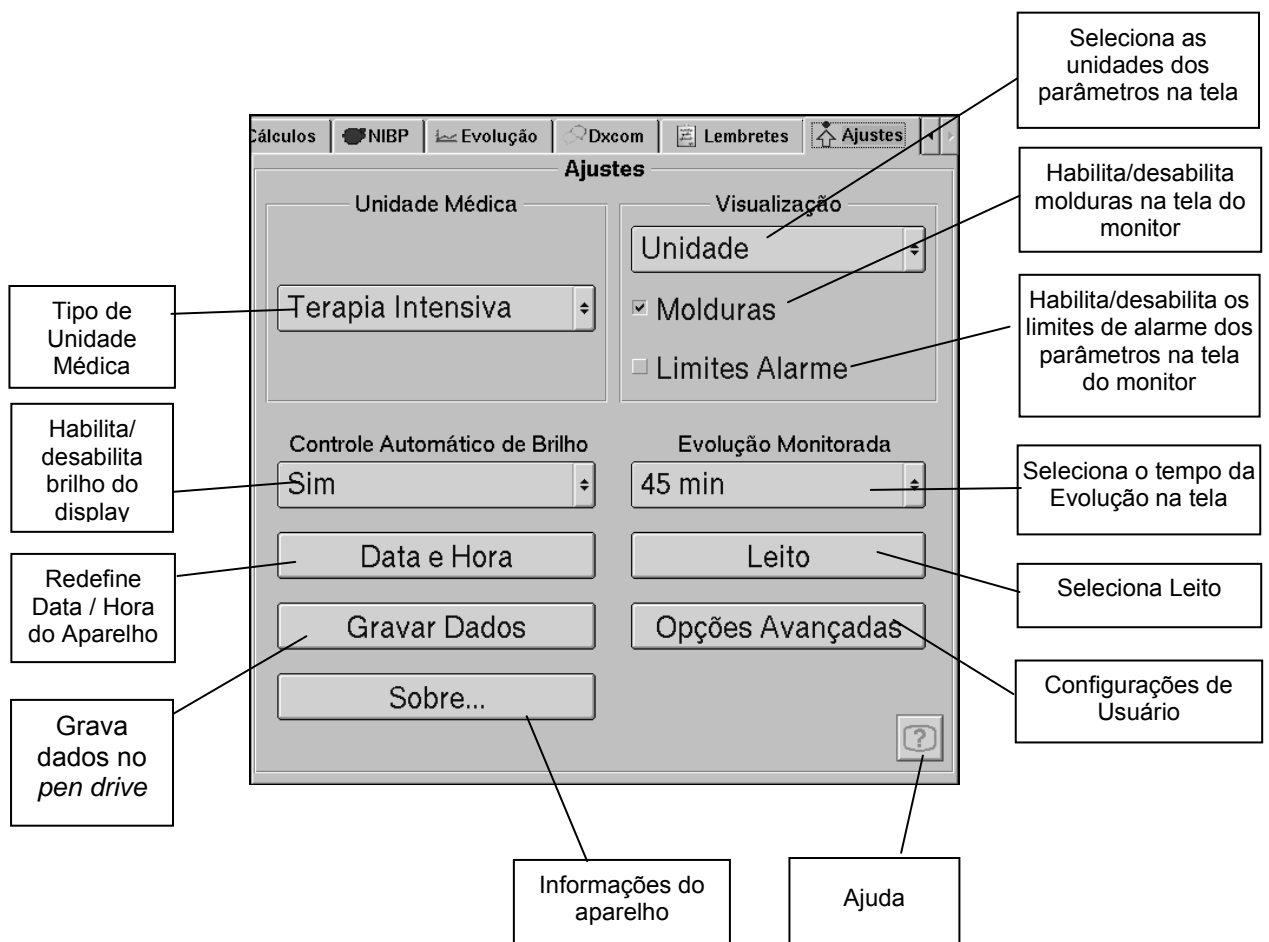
Seleciona as unidades dos parâmetros na tela

Cálculos | NIBP | Evolução | Dxcom | Lembretes | Ajustes

Ajustes

Unidade Médica

Visualização

Habilita/desabilita molduras na tela do monitor

Unidade

Tipo de Unidade Médica

Terapia Intensiva

Molduras

Habilita/desabilita os limites de alarme dos parâmetros na tela do monitor

Limites Alarme

Habilita/ desabilita brilho do display

Controle Automático de Brilho

Evolução Monitorada

Sim

45 min

Seleciona o tempo da Evolução na tela

Redefine Data / Hora do Aparelho

Data e Hora

Leito

Seleciona Leito

Gravar Dados

Opções Avançadas

Grava dados no *pen drive*

Sobre...

Configurações de Usuário

?

Informações do aparelho

Ajuda